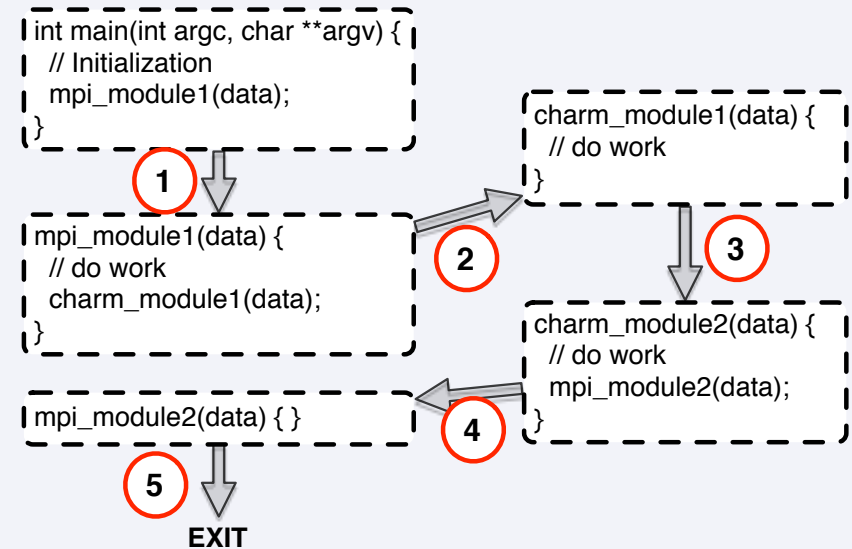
int main(int argc, char **argv) {
// Initialization
mpi_module1(data);
}

1

mpi_module1(data) {
// do work
charm_module1(data);
}

2

charm_module1(data) {
// do work
}

3

charm_module2(data) {
// do work
mpi_module2(data);
}

4

mpi_module2(data) { }

5

EXIT